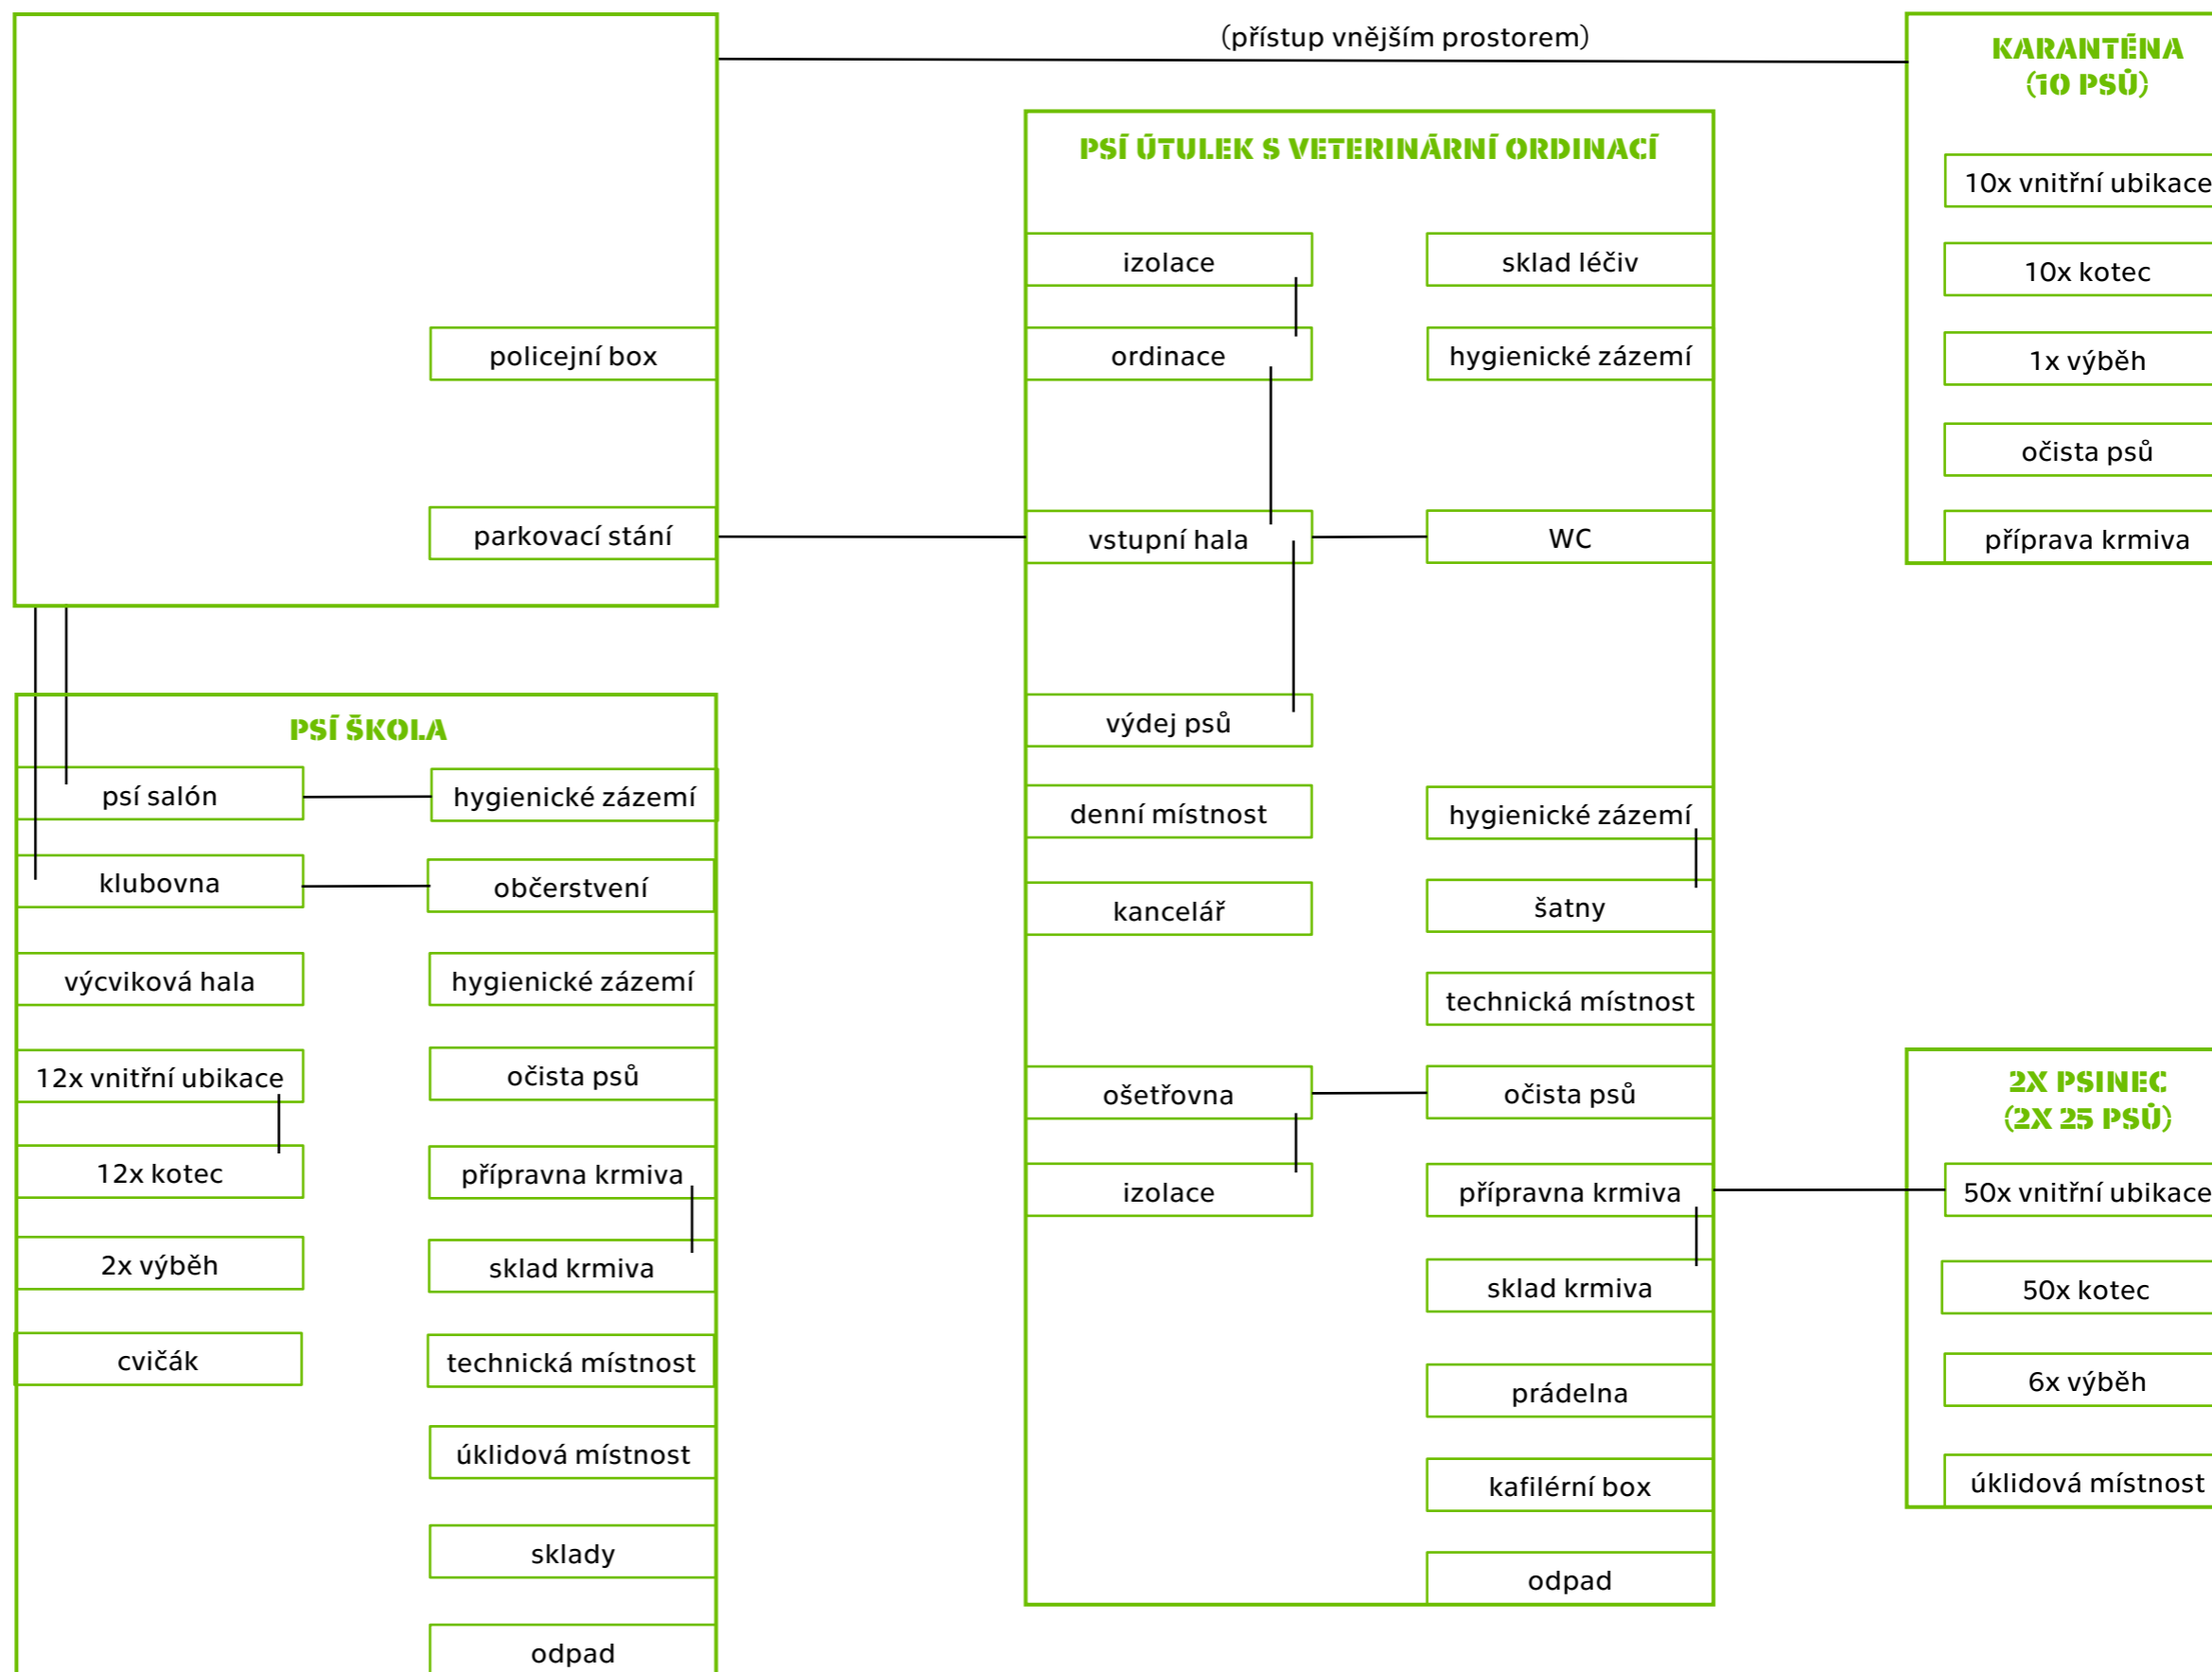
(přístup vnějším prostorem)

policejní box

parkovací stání

PSÍ ÚTULEK S VETERINÁRNÍ ORDINACÍ

izolace

sklad léčiv

ordinace

hygienické zázemí

vstupní hala

WC

výdej psů

denní místnost

hygienické zázemí

kancelář

šatny

technická místnost

ošetřovna

očista psů

izolace

přípravna krmiva

sklad krmiva

prádelna

kafilérní box

odpad

KARANTÉNA (10 PSŮ)

10x vnitřní ubikace

10x kotec

1x výběh

očista psů

příprava krmiva

PSÍ ŠKOLA

psí salón

hygienické zázemí

klubovna

občerstvení

výcviková hala

hygienické zázemí

12x vnitřní ubikace

očista psů

12x kotec

přípravna krmiva

2x výběh

sklad krmiva

cvičák

technická místnost

úklidová místnost

sklady

odpad

2X PSINEC (2X 25 PSŮ)

50x vnitřní ubikace

50x kotec

6x výběh

úklidová místnost